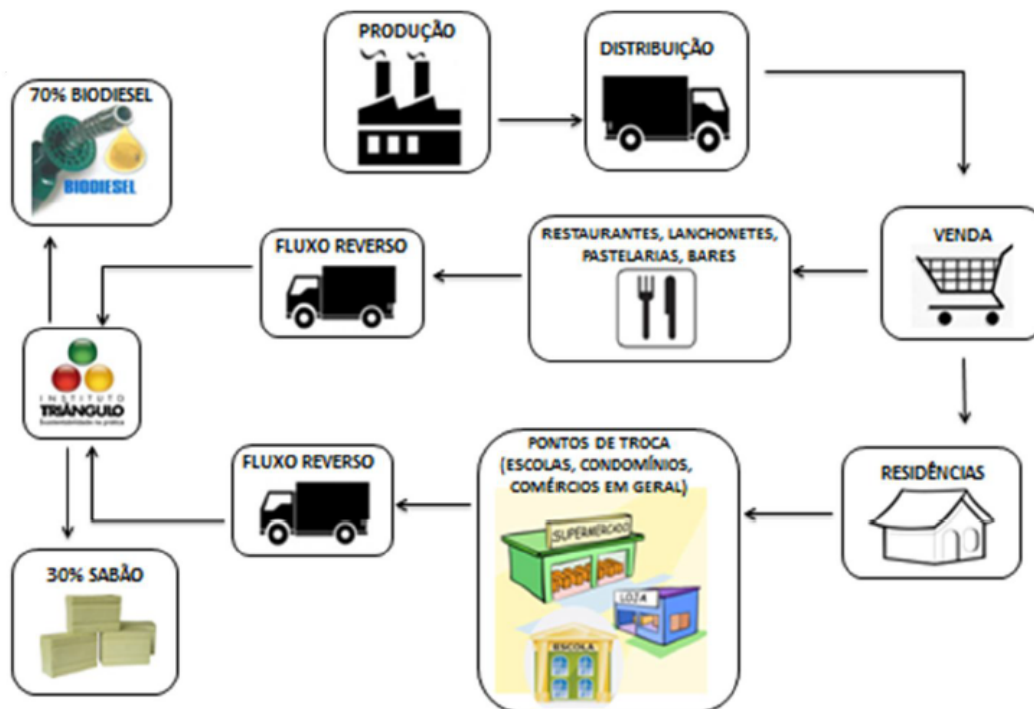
PRODUÇÃO

DISTRIBUIÇÃO

70% BIODIESEL

BIODIESEL

VENDA

RESTAURANTES, LANCHONETES, PASTELARIAS, BARES

FLUXO REVERSO

INSTITUTO TRIÂNGULO
Sustentabilidade na prática

RESIDÊNCIAS

PONTOS DE TROCA (ESCOLAS, CONDOMÍNIOS, COMÉRCIOS EM GERAL)

SUPERMERCADO

LOJA

ESCOLA

FLUXO REVERSO

30% SABÃO